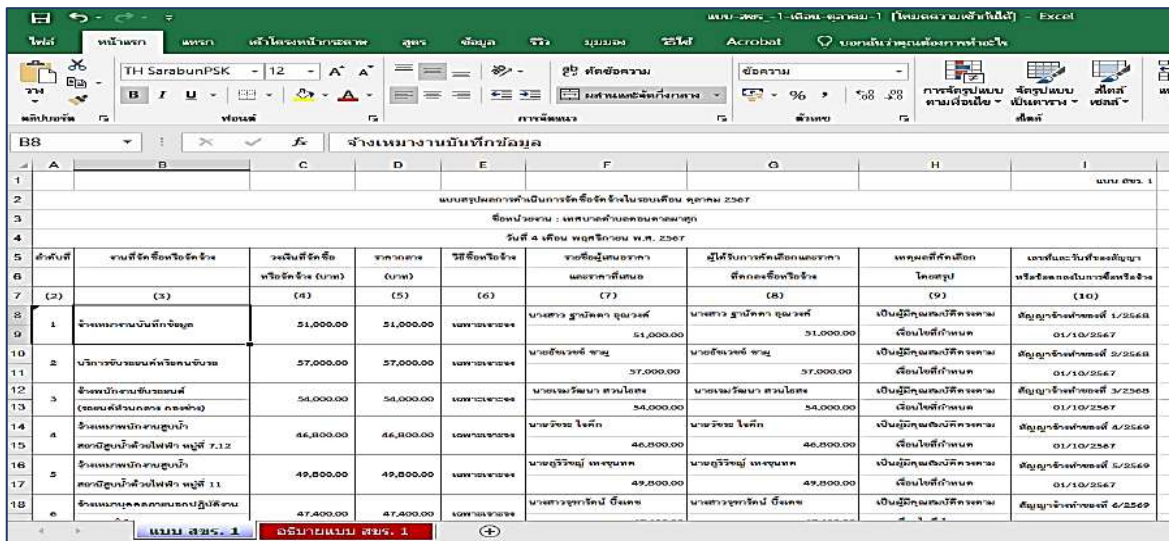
แบบ-สขร_1-เดือน-ตุลาคม-1 [โหมดความเข้ากันได้] - Excel

ไฟล์ หน้าแรก แทรก เค้าโครงหน้ากระดาษ สูตร ข้อมูล รีวิว มุมมอง วิธีใช้ Acrobat บอกฉันว่าคุณต้องการทำอะไร

วาง คลิปบอร์ด TH SarabunPSK 12 ฟอนต์ ตัดข้อความ ผสานและจัดกึ่งกลาง การจัดแนว ข้อความ % ตัวเลข การจัดรูปแบบตามเงื่อนไข จัดรูปแบบเป็นตาราง สไตล์เซลล์ สไตล์

B8 จ้างเหมางานบันทึกข้อมูล

แบบ สขร. 1

แบบสรุปผลการดำเนินการจัดซื้อจัดจ้างในรอบเดือน ตุลาคม 2567

ชื่อหน่วยงาน : เทศบาลตำบลดอนตะหนิน

วันที่ 4 เดือน พฤศจิกายน พ.ศ. 2567

| ลำดับที่ | งานที่จัดซื้อหรือจัดจ้าง | วงเงินที่จัดซื้อหรือจัดจ้าง (บาท) | ราคากลาง (บาท) | วิธีซื้อหรือจ้าง | รายชื่อผู้เสนอราคาและราคาที่เสนอ | ผู้ได้รับการคัดเลือกและราคาที่ตกลงซื้อหรือจ้าง | เหตุผลที่คัดเลือกโดยสรุป | เลขที่และวันที่ของสัญญาหรือข้อตกลงในการซื้อหรือจ้าง |
|---|---|---|---|---|---|---|---|---|
| (2) | (3) | (4) | (5) | (6) | (7) | (8) | (9) | (10) |
| 1 | จ้างเหมางานบันทึกข้อมูล | 51,000.00 | 51,000.00 | เฉพาะเจาะจง | นางสาว ฐานิดา อุดมวงศ์ 51,000.00 | นางสาว ฐานิดา อุดมวงศ์ 51,000.00 | เป็นผู้มีคุณสมบัติครบตามเงื่อนไขที่กำหนด | สัญญาจ้างทำของที่ 1/2568 01/10/2567 |
| 2 | บริการขับรถยนต์หรือคนขับรถ | 57,000.00 | 57,000.00 | เฉพาะเจาะจง | นายอัชเวศย์ ชาญ 57,000.00 | นายอัชเวศย์ ชาญ 57,000.00 | เป็นผู้มีคุณสมบัติครบตามเงื่อนไขที่กำหนด | สัญญาจ้างทำของที่ 2/2568 01/10/2567 |
| 3 | จ้างพนักงานขับรถยนต์ (รถยนต์ส่วนกลาง กองช่าง) | 54,000.00 | 54,000.00 | เฉพาะเจาะจง | นายเจมวัฒนา สวนไสห 54,000.00 | นายเจมวัฒนา สวนไสห 54,000.00 | เป็นผู้มีคุณสมบัติครบตามเงื่อนไขที่กำหนด | สัญญาจ้างทำของที่ 3/2568 01/10/2567 |
| 4 | จ้างเหมาพนักงานสูบน้ำ สถานีสูบน้ำด้วยไฟฟ้า หมู่ที่ 7,12 | 46,800.00 | 46,800.00 | เฉพาะเจาะจง | นายวิชาย ใจดี 46,800.00 | นายวิชาย ใจดี 46,800.00 | เป็นผู้มีคุณสมบัติครบตามเงื่อนไขที่กำหนด | สัญญาจ้างทำของที่ 4/2569 01/10/2567 |
| 5 | จ้างเหมาพนักงานสูบน้ำ สถานีสูบน้ำด้วยไฟฟ้า หมู่ที่ 11 | 49,800.00 | 49,800.00 | เฉพาะเจาะจง | นายฤริวัชญ์ เพชรนุทต 49,800.00 | นายฤริวัชญ์ เพชรนุทต 49,800.00 | เป็นผู้มีคุณสมบัติครบตามเงื่อนไขที่กำหนด | สัญญาจ้างทำของที่ 5/2569 01/10/2567 |
| 6 | จ้างเหมาบุคคลภายนอกปฏิบัติงาน | 47,400.00 | 47,400.00 | เฉพาะเจาะจง | นางสาวจุฑารัตน์ บึ้งเดช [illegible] | นางสาวจุฑารัตน์ บึ้งเดช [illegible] | เป็นผู้มีคุณสมบัติครบตาม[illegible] | สัญญาจ้างทำของที่ 6/2569 |

แบบ สขร. 1 อธิบายแบบ สขร. 1